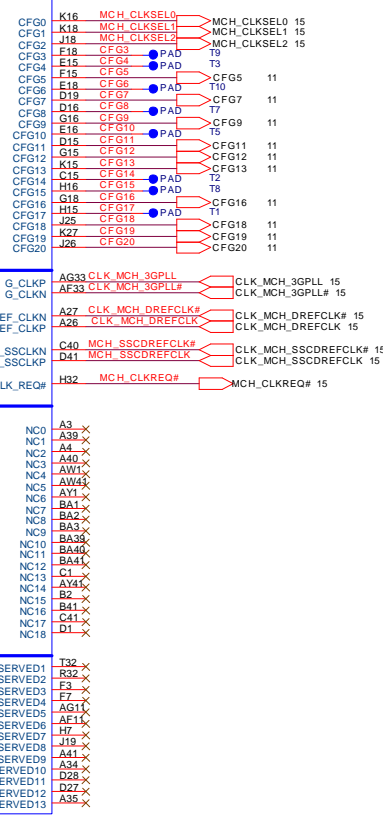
CFG0 K16 MCH_CLKSEL0 MCH_CLKSEL0 15
CFG1 K18 MCH_CLKSEL1 MCH_CLKSEL1 15
CFG2 J18 MCH_CLKSEL2 MCH_CLKSEL2 15
CFG3 F18 CFG3 PAD T9
CFG4 E15 CFG4 PAD T3
CFG5 F15 CFG5 CFG5 11
CFG6 E18 CFG6 PAD T10
CFG7 D19 CFG7 CFG7 11
CFG8 D16 CFG8 PAD T7
CFG9 G16 CFG9 CFG9 11
CFG10 E16 CFG10 PAD T5
CFG11 D15 CFG11 CFG11 11
CFG12 G15 CFG12 CFG12 11
CFG13 K15 CFG13 CFG13 11
CFG14 C15 CFG14 PAD T2
CFG15 H16 CFG15 PAD T8
CFG16 G18 CFG16 CFG16 11
CFG17 H15 CFG17 PAD T1
CFG18 J25 CFG18 CFG18 11
CFG19 K27 CFG19 CFG19 11
CFG20 J26 CFG20 CFG20 11

G_CLKP AG33 CLK_MCH_3GPLL CLK_MCH_3GPLL 15
G_CLKN AF33 CLK_MCH_3GPLL# CLK_MCH_3GPLL# 15

EF_CLKN A27 CLK_MCH_DREFCLK# CLK_MCH_DREFCLK# 15
EF_CLKP A26 CLK_MCH_DREFCLK CLK_MCH_DREFCLK 15

_SSCLKN C40 MCH_SSCDREFCLK# CLK_MCH_SSCDREFCLK# 15
_SSCLKP D41 MCH_SSCDREFCLK CLK_MCH_SSCDREFCLK 15

LK_REQ# H32 MCH_CLKREQ# MCH_CLKREQ# 15

NC0 A3
NC1 A39
NC2 A4
NC3 A40
NC4 AW1
NC5 AW41
NC6 AY1
NC7 BA1
NC8 BA2
NC9 BA3
NC10 BA39
NC11 BA40
NC12 BA41
NC13 C1
NC14 AY41
NC15 B2
NC16 B41
NC17 C41
NC18 D1

SERVED1 T32
SERVED2 R32
SERVED3 F3
SERVED4 F7
SERVED5 AG11
SERVED6 AF11
SERVED7 H7
SERVED8 J19
SERVED9 A41
ERVED10 A34
ERVED11 D28
ERVED12 D27
ERVED13 A35